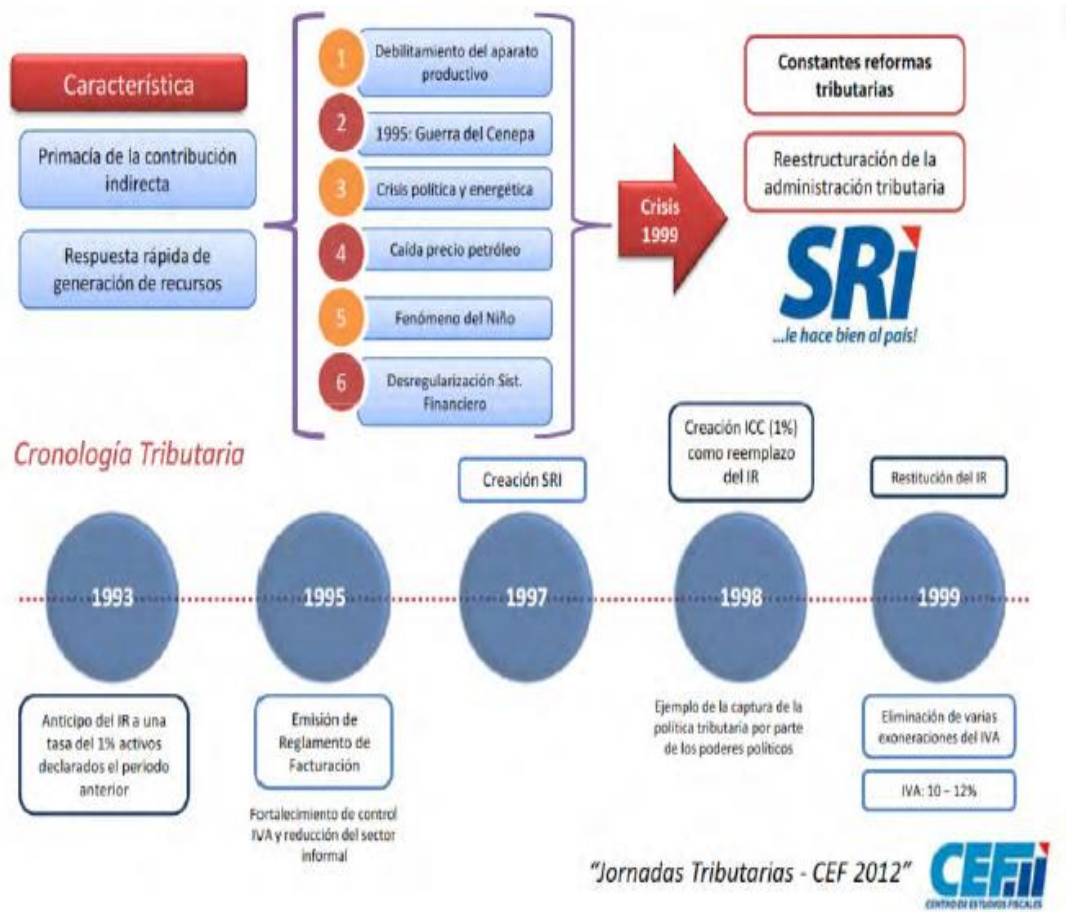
Característica

Primacía de la contribución indirecta

Respuesta rápida de generación de recursos

1 Debilitamiento del aparato productivo

2 1995: Guerra del Cenepa

3 Crisis política y energética

4 Caída precio petróleo

5 Fenómeno del Niño

6 Desregularización Sist. Financiero

Crisis 1999

Constantes reformas tributarias

Reestructuración de la administración tributaria

SRi ...le hace bien al país!

Cronología Tributaria

Creación SRI

Creación ICC (1%) como reemplazo del IR

Restitución del IR

1993

1995

1997

1998

1999

Anticipo del IR a una tasa del 1% activos declarados el periodo anterior

Emisión de Reglamento de Facturación

Fortalecimiento de control IVA y reducción del sector informal

Ejemplo de la captura de la política tributaria por parte de los poderes políticos

Eliminación de varias exoneraciones del IVA

IVA: 10 – 12%

"Jornadas Tributarias - CEF 2012"

CEFii CENTRO DE ESTUDIOS FISCALES